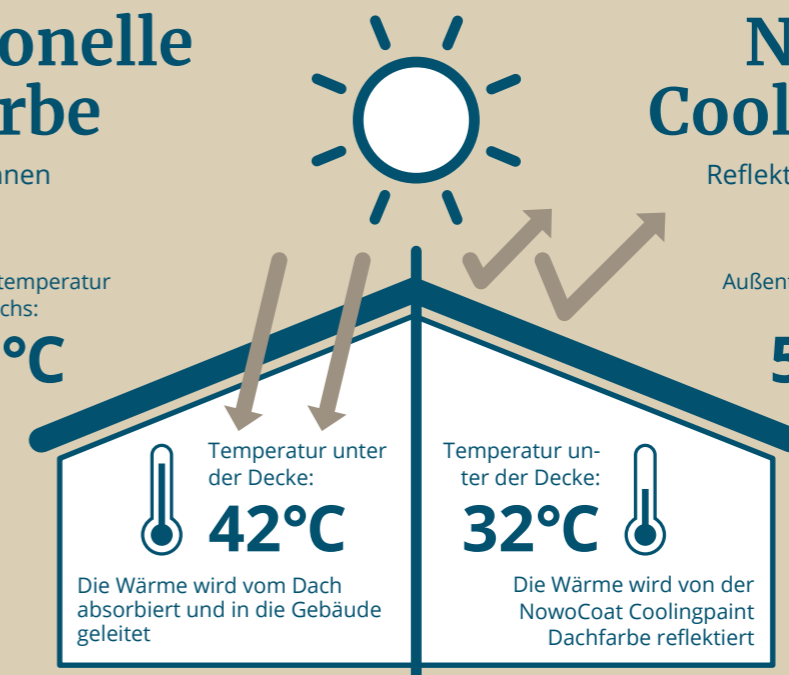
onelle
rbe

nnen

temperatur
chs:

°C

N
Cool

Reflekt

Außent

5

Temperatur unter der Decke:

42°C

Die Wärme wird vom Dach absorbiert und in die Gebäude geleitet

Temperatur unter der Decke:

32°C

Die Wärme wird von der NowoCoat Coolingpaint Dachfarbe reflektiert